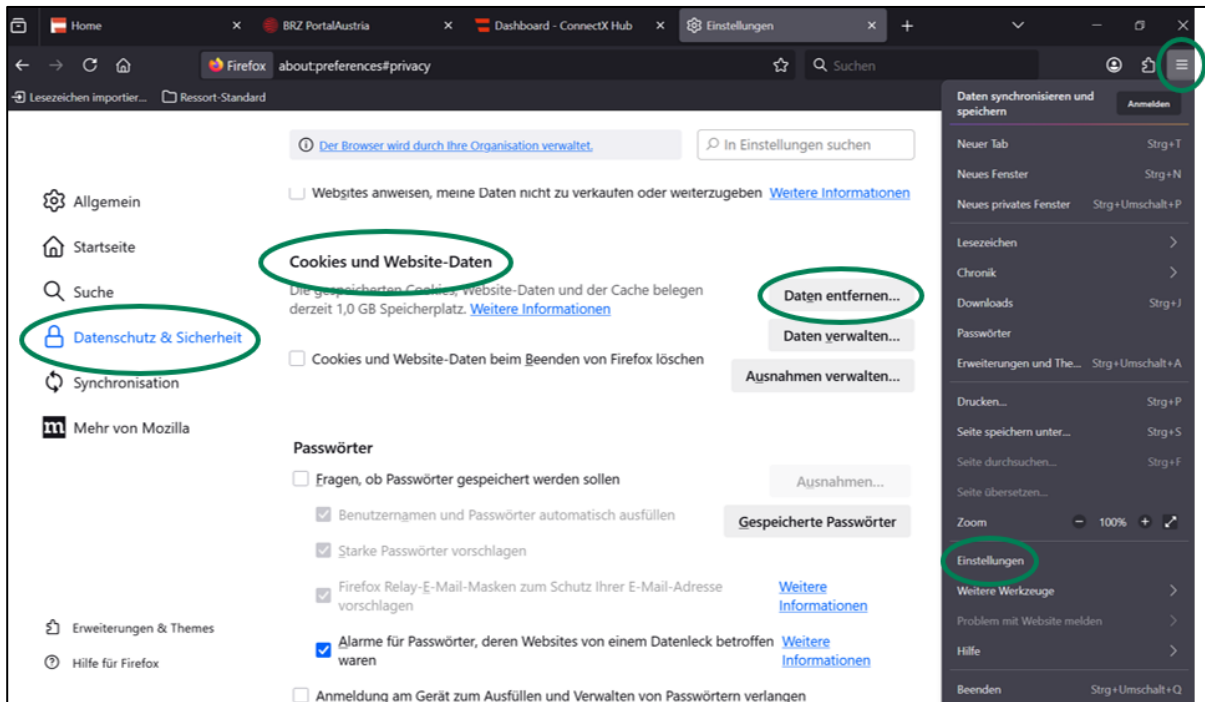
Home
BRZ PortalAustria
Dashboard - ConnectX Hub
Einstellungen

Firefox about:preferences#privacy
Suchen

Lesezeichen importier...
Ressort-Standard

Der Browser wird durch Ihre Organisation verwaltet.
In Einstellungen suchen

Allgemein
Startseite
Suche
Datenschutz & Sicherheit
Synchronisation
Mehr von Mozilla

Websites anweisen, meine Daten nicht zu verkaufen oder weiterzugeben Weitere Informationen

Cookies und Website-Daten

Die gespeicherten Cookies, Website-Daten und der Cache belegen derzeit 1,0 GB Speicherplatz. Weitere Informationen

Daten entfernen...
Daten verwalten...
Cookies und Website-Daten beim Beenden von Firefox löschen
Ausnahmen verwalten...

Passwörter

Fragen, ob Passwörter gespeichert werden sollen
Ausnahmen...
Benutzernamen und Passwörter automatisch ausfüllen
Gespeicherte Passwörter
Starke Passwörter vorschlagen
Firefox Relay-E-Mail-Masken zum Schutz Ihrer E-Mail-Adresse vorschlagen
Weitere Informationen
Alarme für Passwörter, deren Websites von einem Datenleck betroffen waren
Weitere Informationen
Anmeldung am Gerät zum Ausfüllen und Verwalten von Passwörtern verlangen

Erweiterungen & Themes
Hilfe für Firefox

Daten synchronisieren und speichern
Anmelden
Neuer Tab Strg+T
Neues Fenster Strg+N
Neues privates Fenster Strg+Umschalt+P
Lesezeichen
Chronik
Downloads Strg+J
Passwörter
Erweiterungen und The... Strg+Umschalt+A
Drucken... Strg+P
Seite speichern unter... Strg+S
Seite durchsuchen... Strg+F
Seite übersetzen...
Zoom 100%
Einstellungen
Weitere Werkzeuge
Problem mit Website melden
Hilfe
Beenden Strg+Umschalt+Q